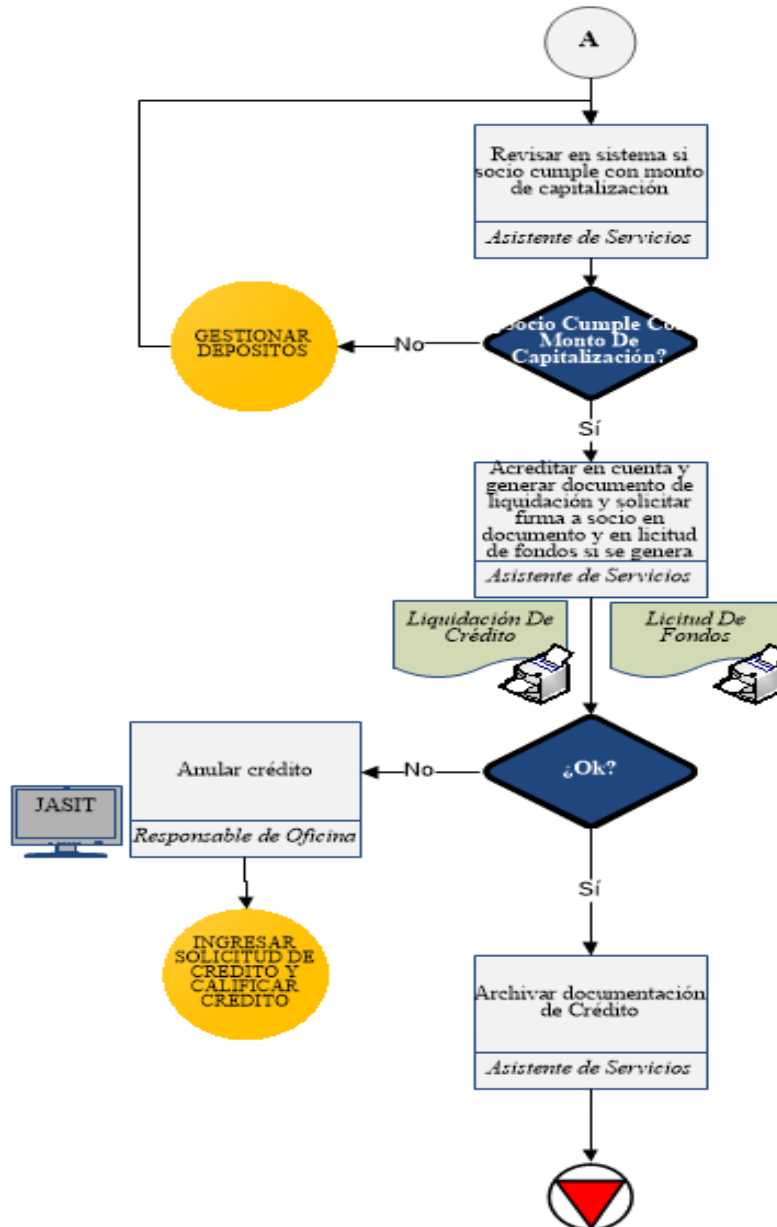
A

Revisar en sistema si socio cumple con monto de capitalización

Asistente de Servicios

GESTIONAR DEPÓSITOS

No

¿Socio Cumple Con Monto De Capitalización?

Sí

Acreditar en cuenta y generar documento de liquidación y solicitar firma a socio en documento y en licitud de fondos si se genera

Asistente de Servicios

Liquidación De Crédito

Licitud De Fondos

Anular crédito

Responzable de Oficina

JASIT

No

¿Ok?

Sí

INGRESAR SOLICITUD DE CREDITO Y CALIFICAR CREDITO

Archivar documentación de Crédito

Asistente de Servicios